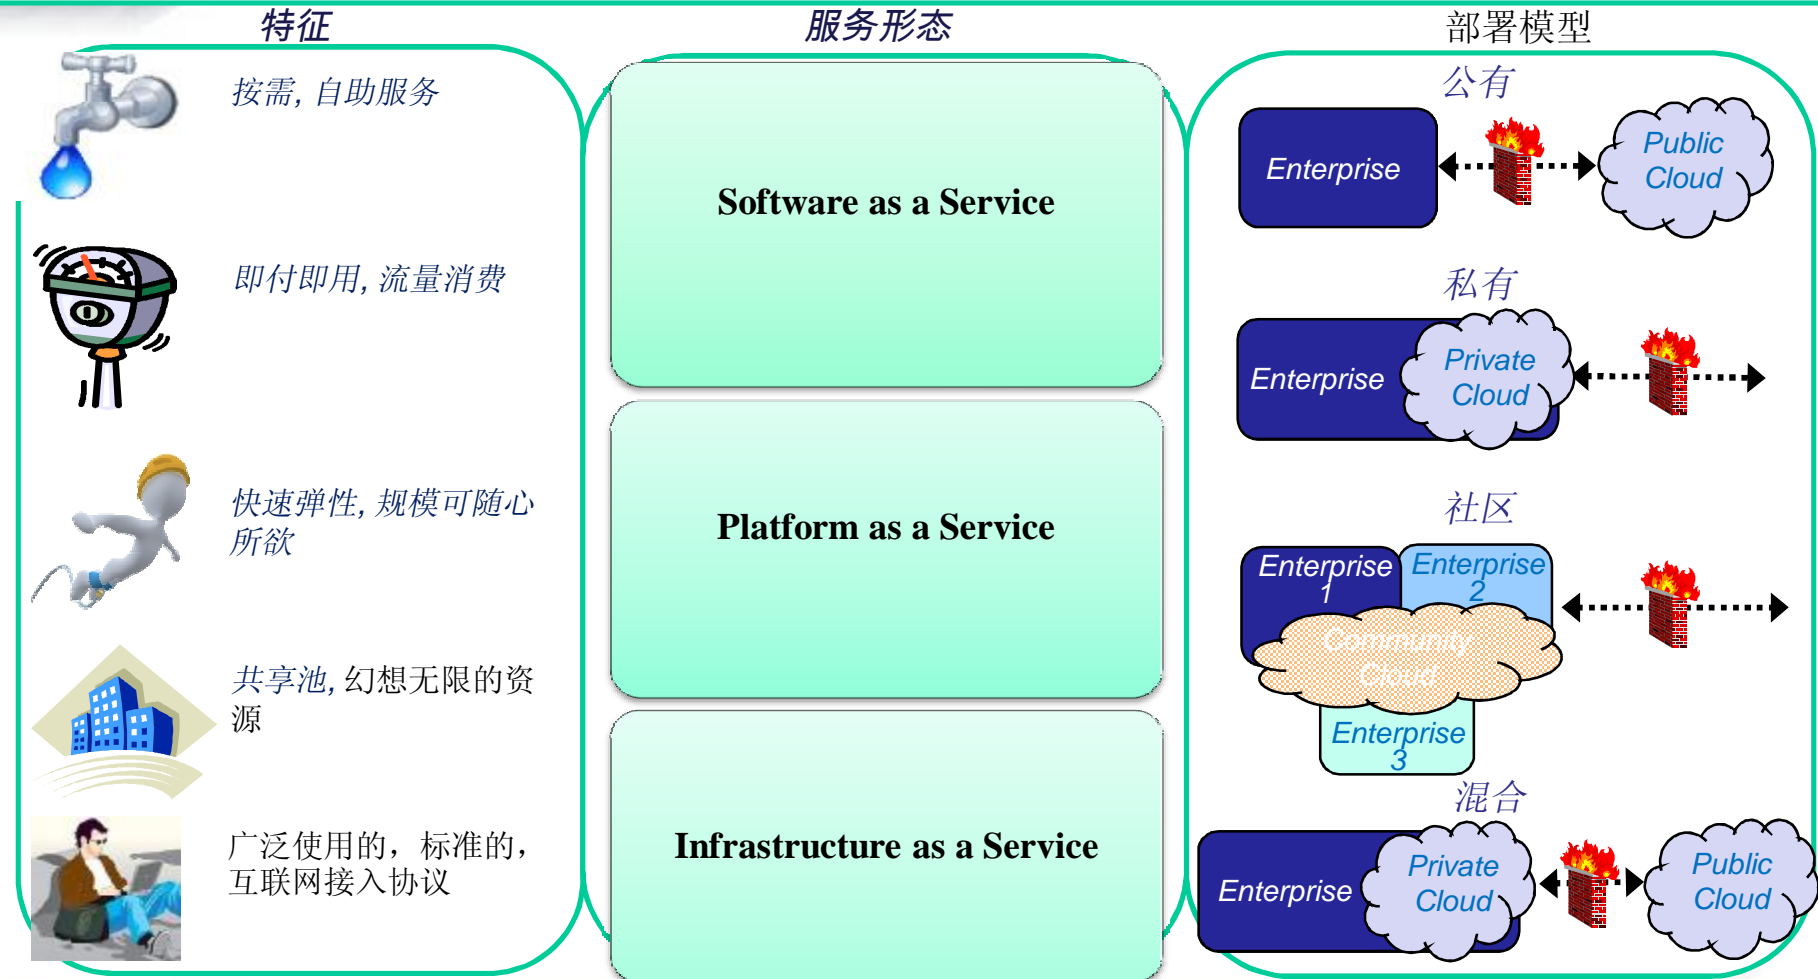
特征

按需, 自助服务

即付即用, 流量消费

快速弹性, 规模可随心所欲

共享池, 幻想无限的资源

广泛使用的，标准的，互联网接入协议

服务形态

Software as a Service

Platform as a Service

Infrastructure as a Service

部署模型

公有

Enterprise

Public Cloud

私有

Enterprise

Private Cloud

社区

Enterprise 1

Enterprise 2

Community Cloud

Enterprise 3

混合

Enterprise

Private Cloud

Public Cloud